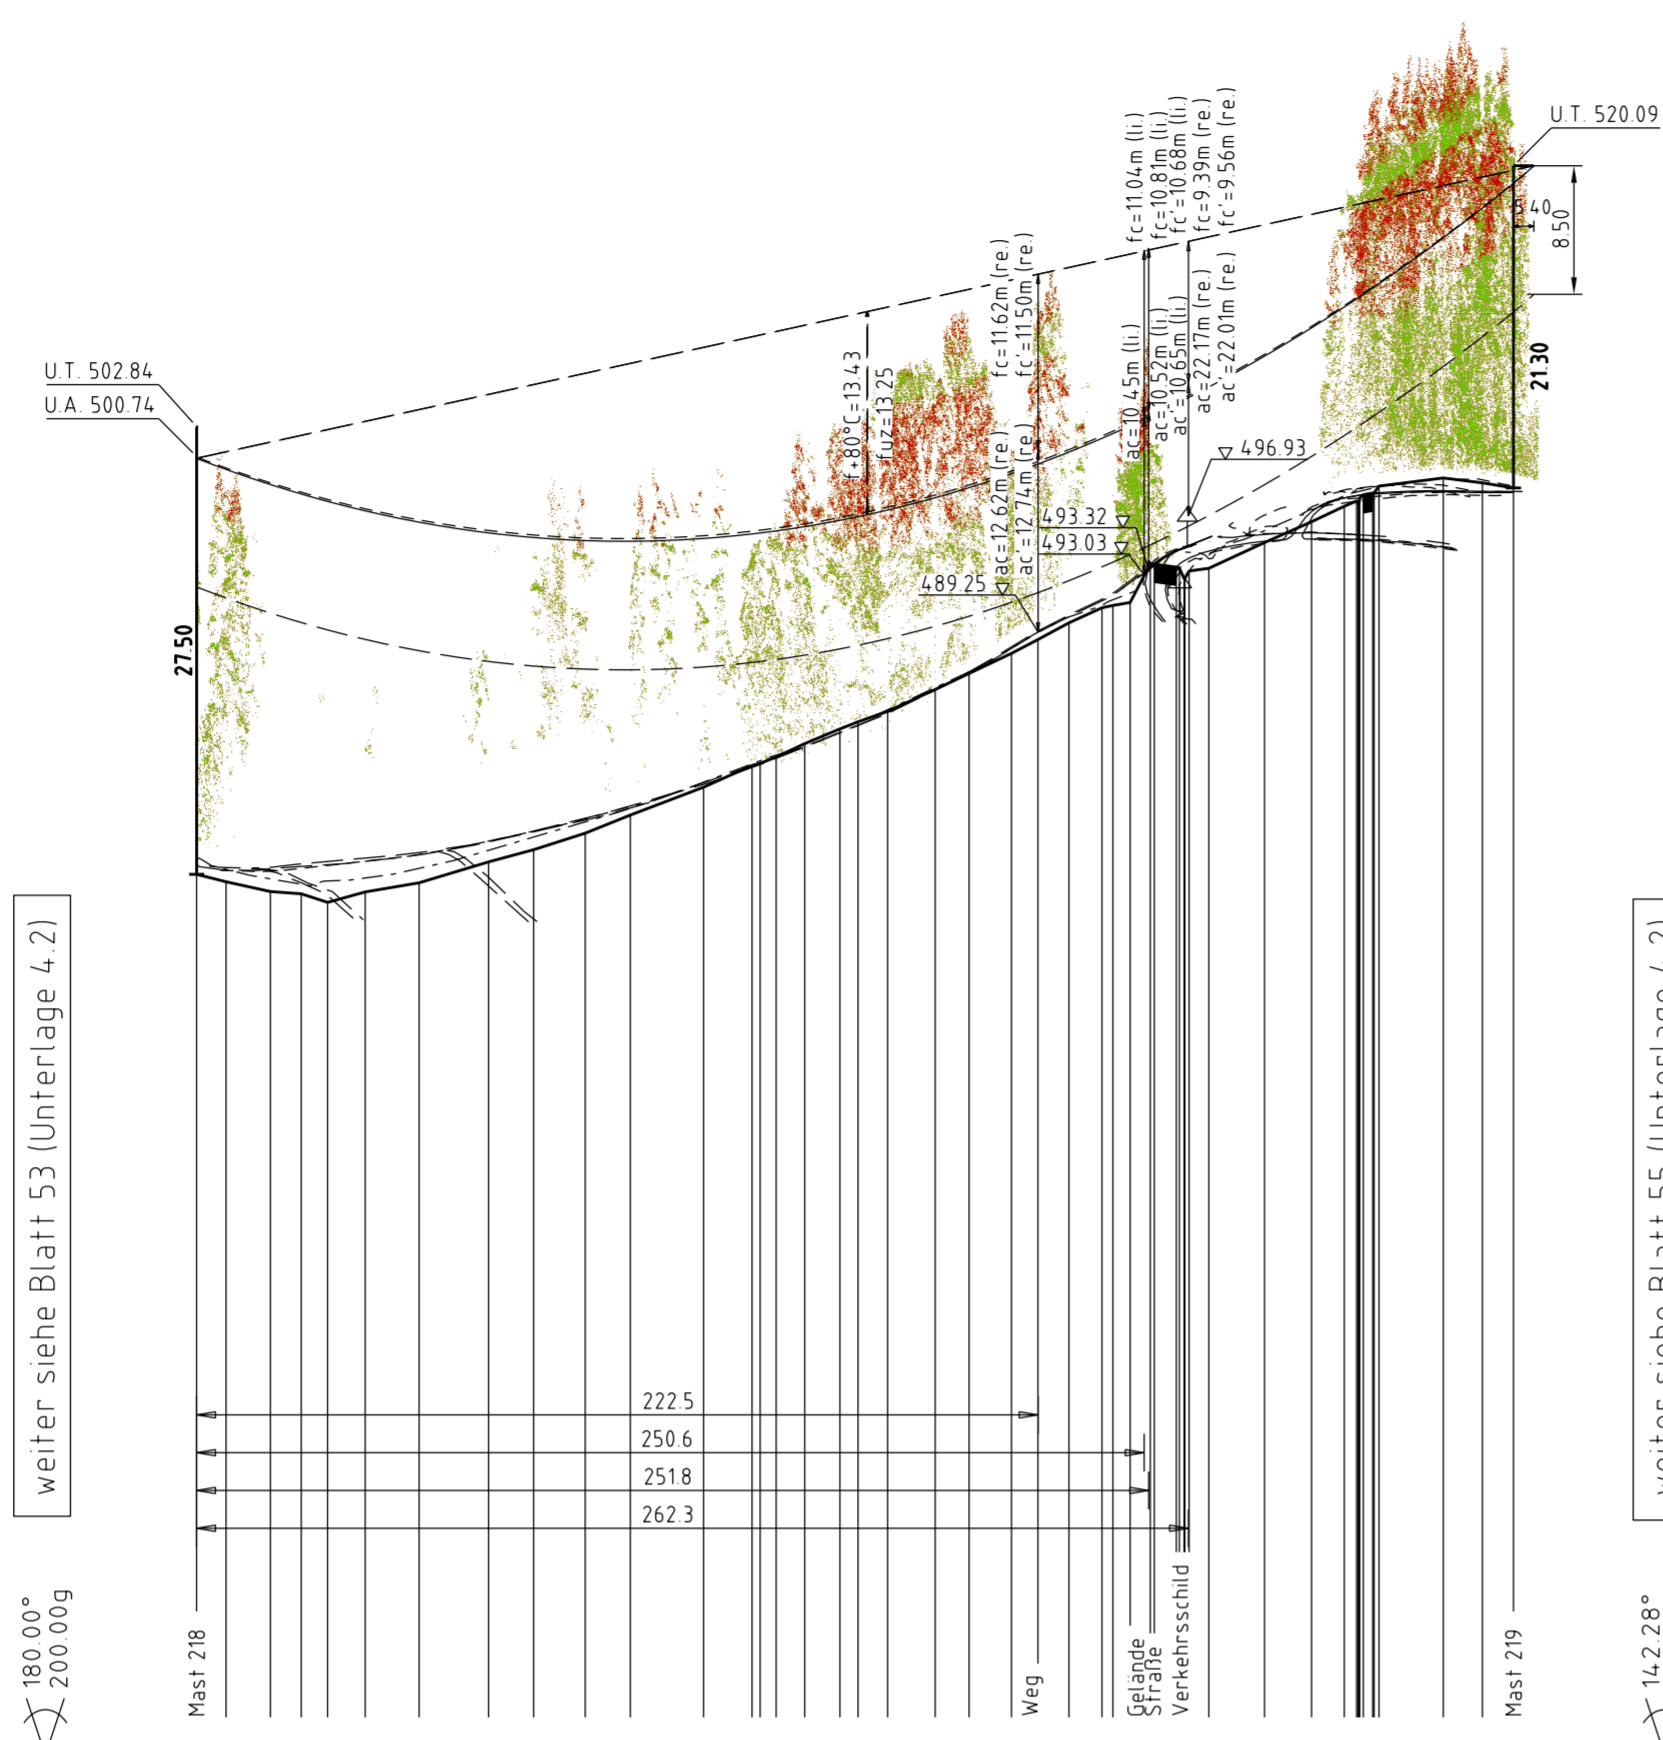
U.T. 502.84
U.A. 500.74
27.50
weiter siehe Blatt 53 (Unterlage 4.2)
180.00°
200.00g
Mast 218
f+80°C=13.43
fuz=13.25
ac=12.62m (re.)
ac'=12.74m (re.)
fc=11.62m (re.)
fc'=11.50m (re.)
489.25
493.32
493.03
ac=10.45m (li.)
ac=10.52m (li.)
ac'=10.65m (li.)
fc=11.04m (li.)
fc=10.81m (li.)
fc'=10.68m (li.)
fc=9.39m (re.)
fc'=9.56m (re.)
ac=22.17m (re.)
ac'=22.01m (re.)
496.93
U.T. 520.09
1.40
8.50
21.30
222.5
250.6
251.8
262.3
Weg
Gelände
Straße
Verkehrsschild
Mast 219
142.28°
weiter siehe Blatt 55 (Unterlage 4.2)